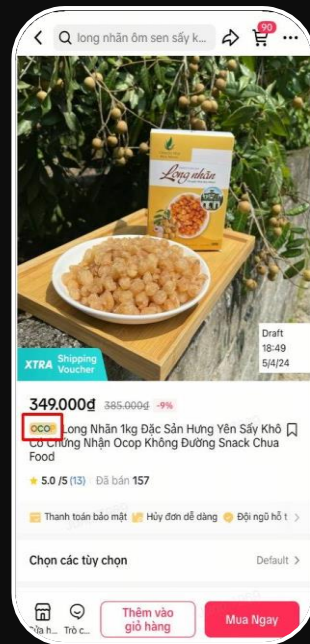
long nhãn ôm sen sấy k...

90

Long nhãn

Draft
18:49
5/4/24

XTRA Shipping Voucher

349.000đ 385.000đ -9%

OCOP Long Nhãn 1kg Đặc Sản Hưng Yên Sấy Khô Có Chứng Nhận Ocop Không Đường Snack Chua Food

5.0 /5 (13) | Đã bán 157

Thanh toán bảo mật | Hủy đơn dễ dàng | Đội ngũ hỗ t

Chọn các tùy chọn

Default

Cửa h... Trò c...

Thêm vào giỏ hàng

Mua Ngay